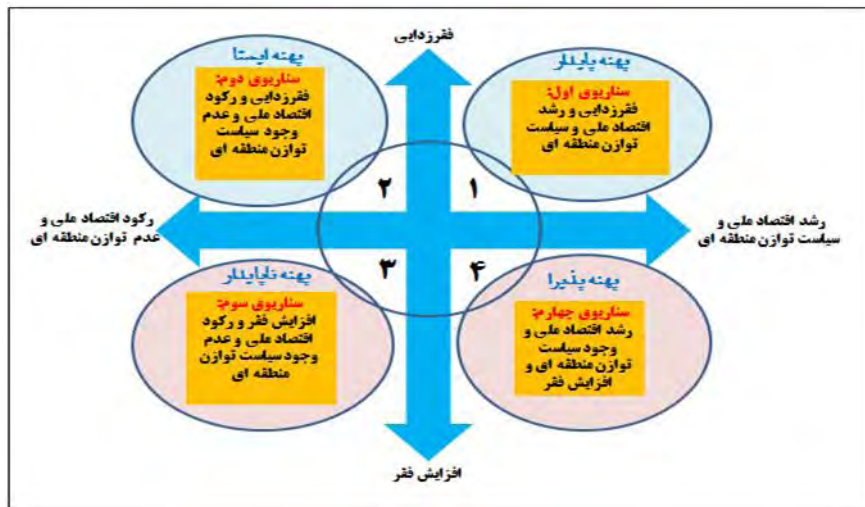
فقرزدایی

پهنه پایلار

سناریوی اول:
فقرزدایی و رشد اقتصاد ملی و سیاست توازن منطقه ای

پهنه ایستا

سناریوی دوم:
فقرزدایی و رکود اقتصاد ملی و عدم وجود سیاست توازن منطقه ای

۲

۱

رشد اقتصاد ملی و سیاست توازن منطقه ای

رکود اقتصاد ملی و عدم توازن منطقه ای

۳

۴

پهنه ناپایدار

سناریوی سوم:
افزایش فقر و رکود اقتصاد ملی و عدم وجود سیاست توازن منطقه ای

پهنه پذیرا

سناریوی چهارم:
رشد اقتصاد ملی و وجود سیاست توازن منطقه ای و افزایش فقر

افزایش فقر